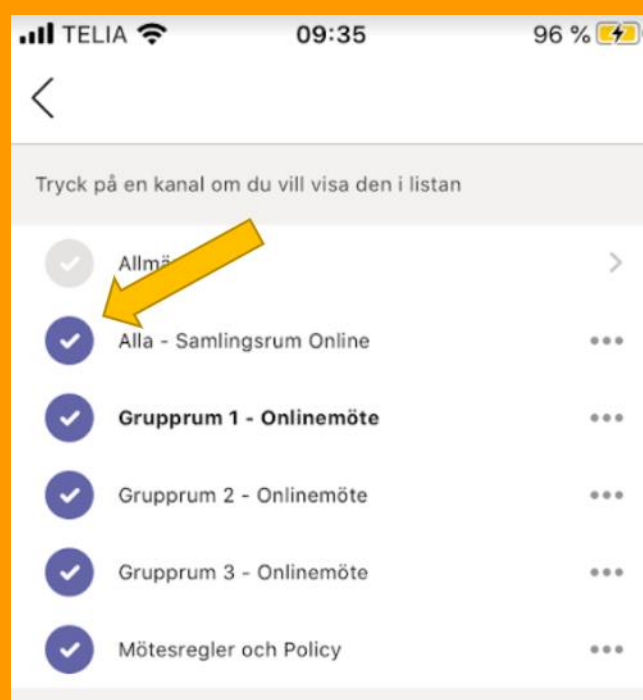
TELIA 09:35 96 %

<

Tryck på en kanal om du vill visa den i listan

Allmä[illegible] >

Alla - Samlingsrum Online •••

**Grupprum 1 - Onlinemöte** •••

Grupprum 2 - Onlinemöte •••

Grupprum 3 - Onlinemöte •••

Mötesregler och Policy •••